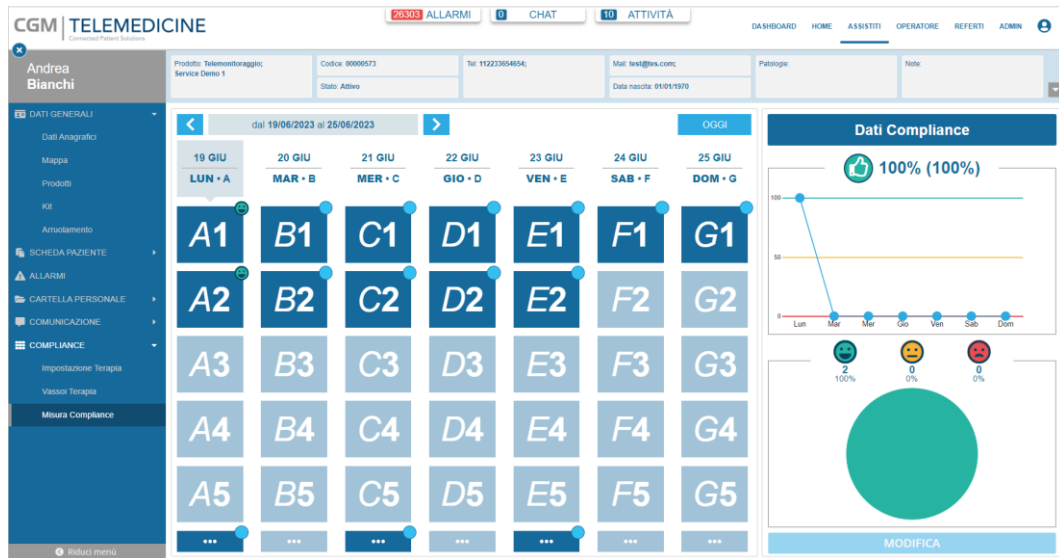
CGM | TELEMEDICINE
Connected Patient Solutions

26303 ALLARMI
0 CHAT
10 ATTIVITÀ

DASHBOARD HOME ASSISTITI OPERATORE REFERTI ADMIN

Andrea
Bianchi

Prodotto: Telemonitoraggio; Service Demo 1
Codice: 00000573
Stato: Attivo
Tel: 112233654654;
Mail: test@tes.com;
Data nascita: 01/01/1970
Patologia:
Note:

DATI GENERALI
Dati Anagrafici
Mappa
Prodotti
Kit
Arruolamento
SCHEDA PAZIENTE
ALLARMI
CARTELLA PERSONALE
COMUNICAZIONE
COMPLIANCE
Impostazione Terapia
Vassoi Terapia
Misura Compliance
Riduci menù

dal 19/06/2023 al 25/06/2023
OGGI

| 19 GIU LUN • A | 20 GIU MAR • B | 21 GIU MER • C | 22 GIU GIO • D | 23 GIU VEN • E | 24 GIU SAB • F | 25 GIU DOM • G |
|---|---|---|---|---|---|---|
| A1 | B1 | C1 | D1 | E1 | F1 | G1 |
| A2 | B2 | C2 | D2 | E2 | F2 | G2 |
| A3 | B3 | C3 | D3 | E3 | F3 | G3 |
| A4 | B4 | C4 | D4 | E4 | F4 | G4 |
| A5 | B5 | C5 | D5 | E5 | F5 | G5 |
| ••• | ••• | ••• | ••• | ••• | ••• | ••• |

Dati Compliance
100% (100%)
100
50
0
Lun Mar Mer Gio Ven Sab Dom
2
100%
0
0%
0
0%
MODIFICA